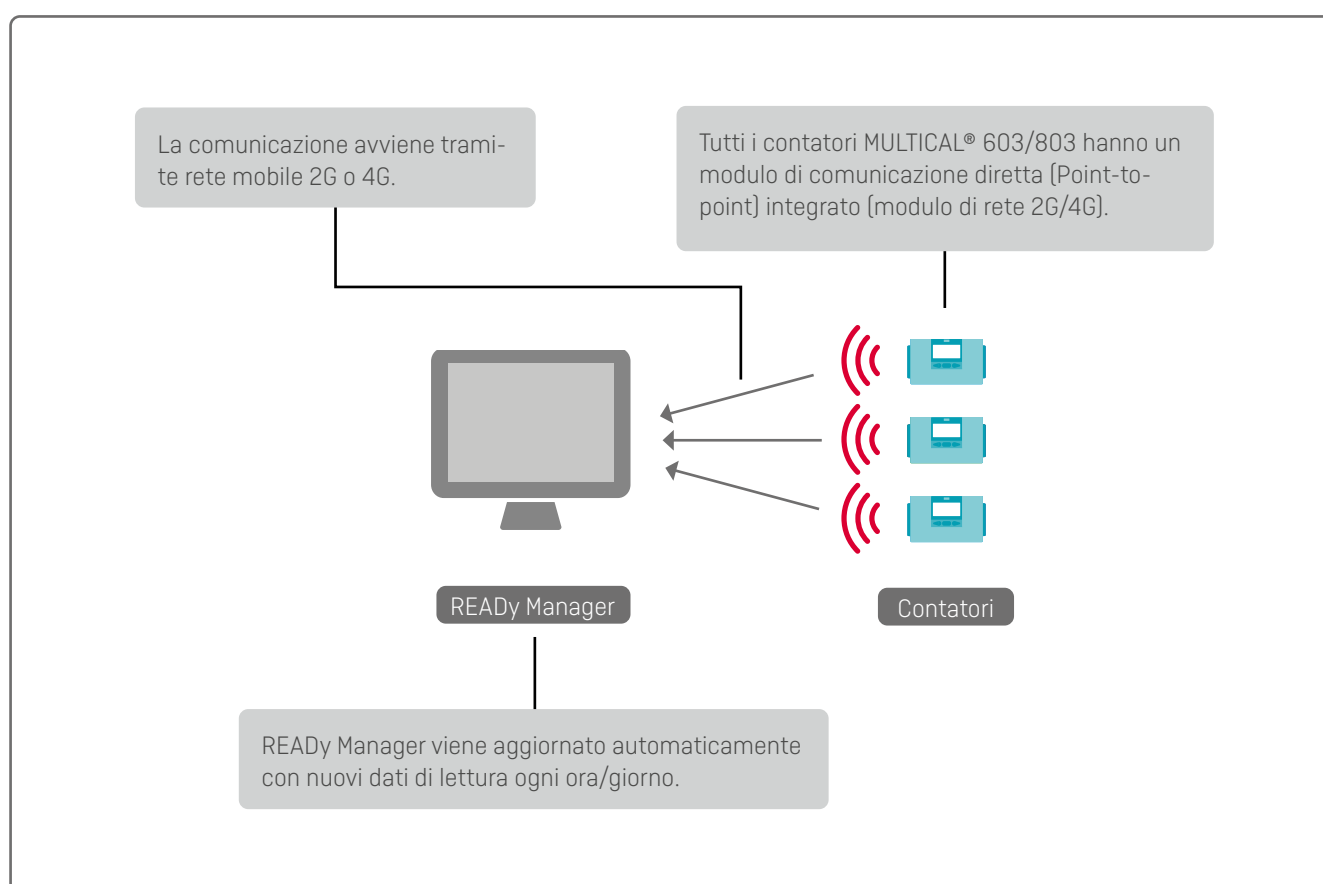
La comunicazione avviene tramite rete mobile 2G o 4G.

Tutti i contatori MULTICAL® 603/803 hanno un modulo di comunicazione diretta (Point-to-point) integrato (modulo di rete 2G/4G).

READy Manager

Contatori

READy Manager viene aggiornato automaticamente con nuovi dati di lettura ogni ora/giorno.